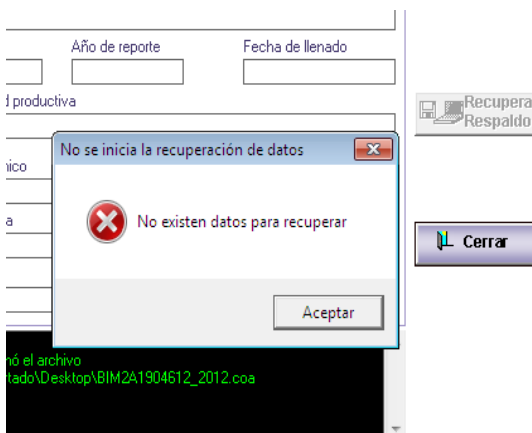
Año de reporte
Fecha de llenado
d productiva
Recupera
Respaldo
nico
a
No se inicia la recuperación de datos
No existen datos para recuperar
Aceptar
Cerrar
nó el archivo
tado\Desktop\BIM2A1904612_2012.coa